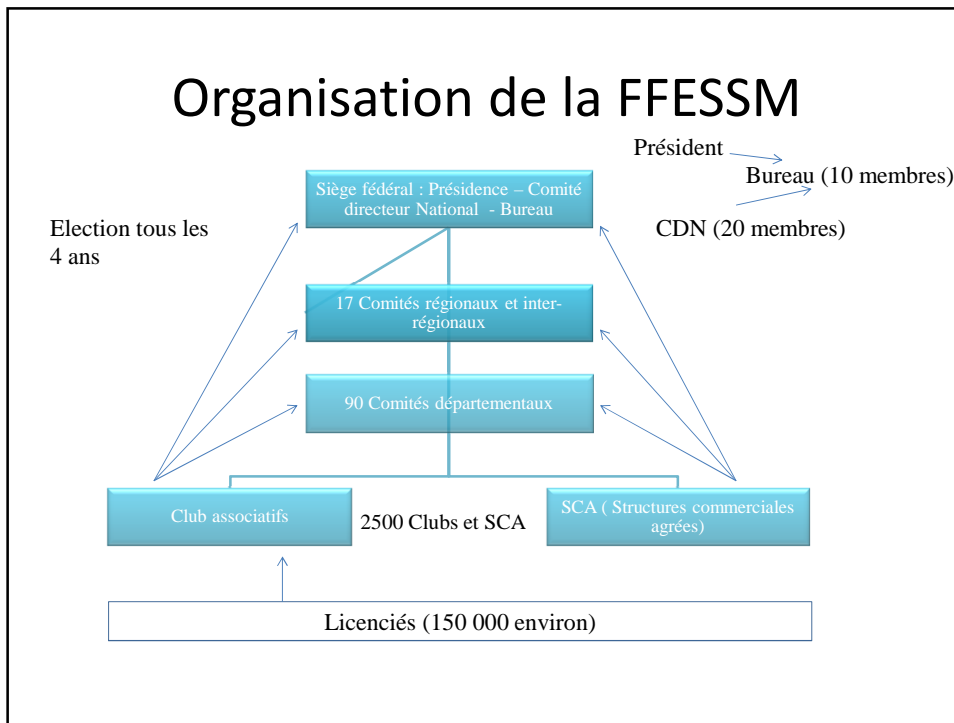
Organisation de la FFESSM

Président

Bureau (10 membres)

CDN (20 membres)

Siège fédéral : Présidence – Comité directeur National - Bureau

Election tous les 4 ans

17 Comités régionaux et inter-régionaux

90 Comités départementaux

Club associatifs

2500 Clubs et SCA

SCA ( Structures commerciales agrées)

Licenciés (150 000 environ)